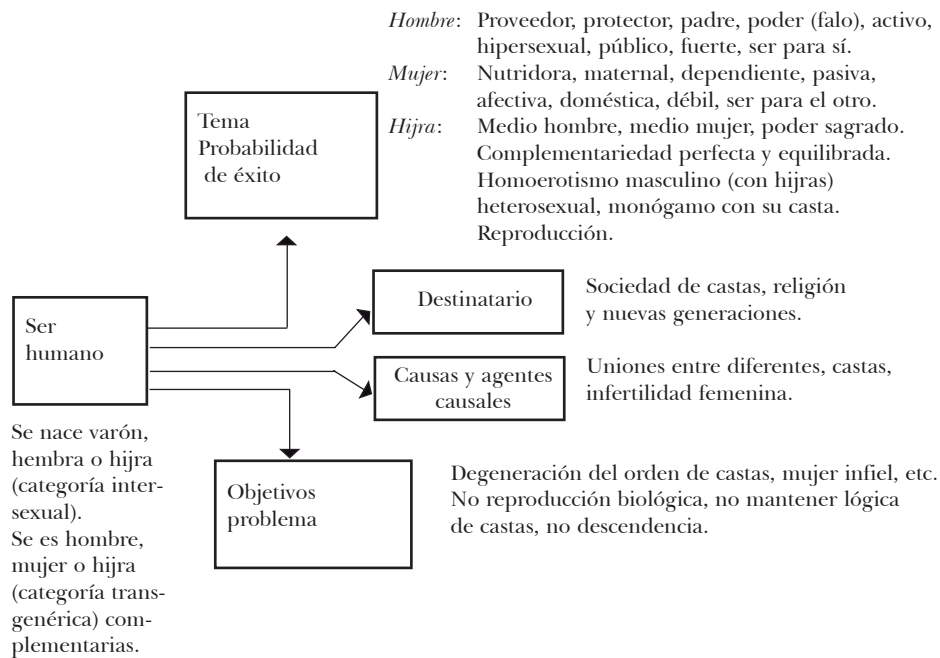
*Hombre*: Proveedor, protector, padre, poder (falo), activo, hipersexual, público, fuerte, ser para sí.
*Mujer*: Nutridora, maternal, dependiente, pasiva, afectiva, doméstica, débil, ser para el otro.
*Hijra*: Medio hombre, medio mujer, poder sagrado. Complementariedad perfecta y equilibrada. Homoerotismo masculino (con hijras) heterosexual, monógamo con su casta. Reproducción.

Tema
Probabilidad de éxito

Ser humano

Se nace varón, hembra o hijra (categoría intersexual).
Se es hombre, mujer o hijra (categoría transgenérica) complementarias.

Destinatario

Sociedad de castas, religión y nuevas generaciones.

Causas y agentes causales

Uniones entre diferentes, castas, infertilidad femenina.

Objetivos problema

Degeneración del orden de castas, mujer infiel, etc. No reproducción biológica, no mantener lógica de castas, no descendencia.